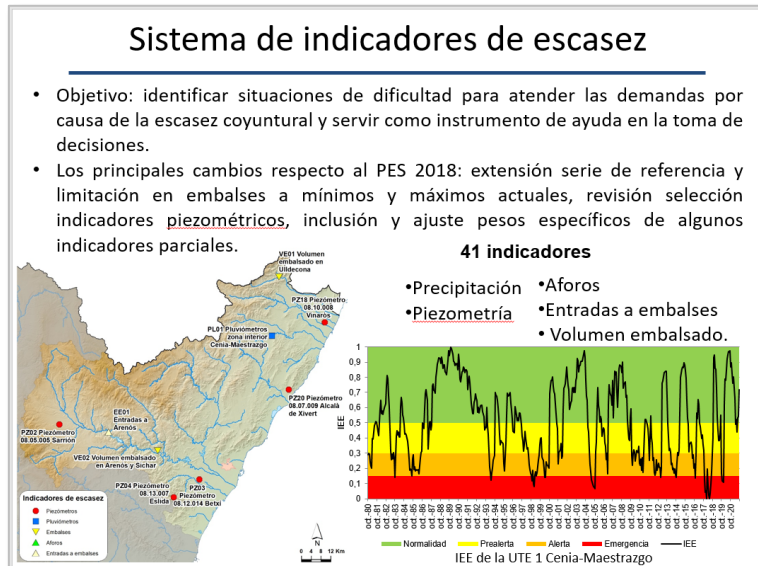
Sistema de indicadores de escasez

• Objetivo: identificar situaciones de dificultad para atender las demandas por causa de la escasez coyuntural y servir como instrumento de ayuda en la toma de decisiones.

• Los principales cambios respecto al PES 2018: extensión serie de referencia y limitación en embalses a mínimos y máximos actuales, revisión selección indicadores piezométricos, inclusión y ajuste pesos específicos de algunos indicadores parciales.

41 indicadores

•Precipitación
•Piezometría
•Aforos
•Entradas a embalses
• Volumen embalsado.

VE01 Volumen embalsado en Ulldecona
PZ18 Piezómetro 08.10.008 Vinaròs
PL01 Pluviómetros zona interior Cenia-Maestrazgo
PZ20 Piezómetro 08.07.009 Alcalà de Xivert
EE01 Entradas a Arenós
PZ02 Piezómetro 08.05.005 Sarrión
VE02 Volumen embalsado en Arenós y Sichar
PZ04 Piezómetro 08.13.007 Eslida
PZ03 Piezómetro 08.12.014 Betxí

Indicadores de escasez
Piezómetros
Pluviómetros
Embalses
Aforos
Entradas a embalses

N
0 4 8 12 Km

1
0,9
0,8
0,7
0,6
0,5
0,4
0,3
0,2
0,1
0
IEE

oct.-80 oct.-81 oct.-82 oct.-83 oct.-84 oct.-85 oct.-86 oct.-87 oct.-88 oct.-89 oct.-90 oct.-91 oct.-92 oct.-93 oct.-94 oct.-95 oct.-96 oct.-97 oct.-98 oct.-99 oct.-00 oct.-01 oct.-02 oct.-03 oct.-04 oct.-05 oct.-06 oct.-07 oct.-08 oct.-09 oct.-10 oct.-11 oct.-12 oct.-13 oct.-14 oct.-15 oct.-16 oct.-17 oct.-18 oct.-19 oct.-20

Normalidad Prealerta Alerta Emergencia IEE

IEE de la UTE 1 Cenia-Maestrazgo